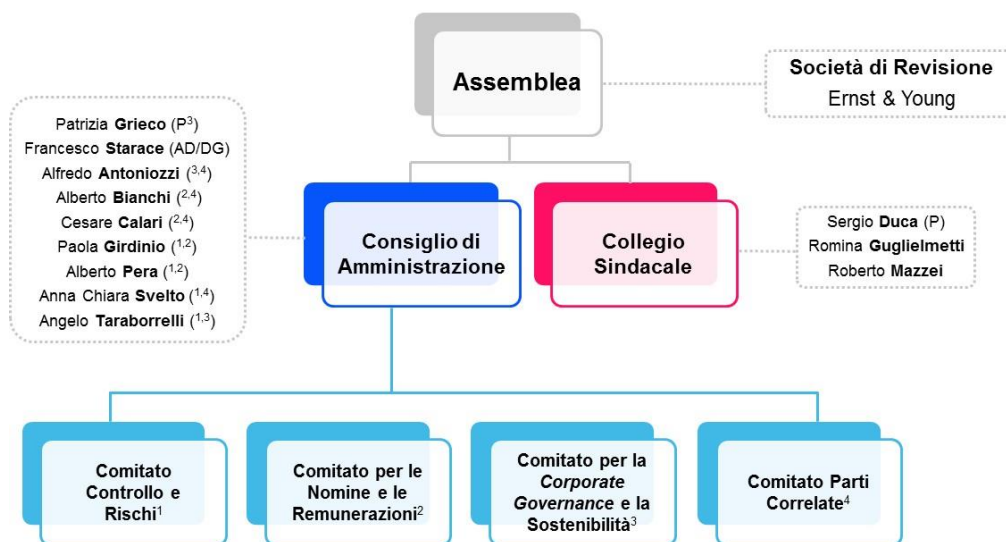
Assemblea

Società di Revisione
Ernst & Young

Patrizia Grieco ($P^{3}$)
Francesco Starace (AD/DG)
Alfredo Antoniozzi ($^{3,4}$)
Alberto Bianchi ($^{2,4}$)
Cesare Calari ($^{2,4}$)
Paola Girdinio ($^{1,2}$)
Alberto Pera ($^{1,2}$)
Anna Chiara Svelto ($^{1,4}$)
Angelo Taraborrelli ($^{1,3}$)

Consiglio di Amministrazione

Collegio Sindacale

Sergio Duca (P)
Romina Guglielmetti
Roberto Mazzei

Comitato Controllo e Rischi$^{1}$

Comitato per le Nomine e le Remunerazioni$^{2}$

Comitato per la Corporate Governance e la Sostenibilità$^{3}$

Comitato Parti Correlate$^{4}$